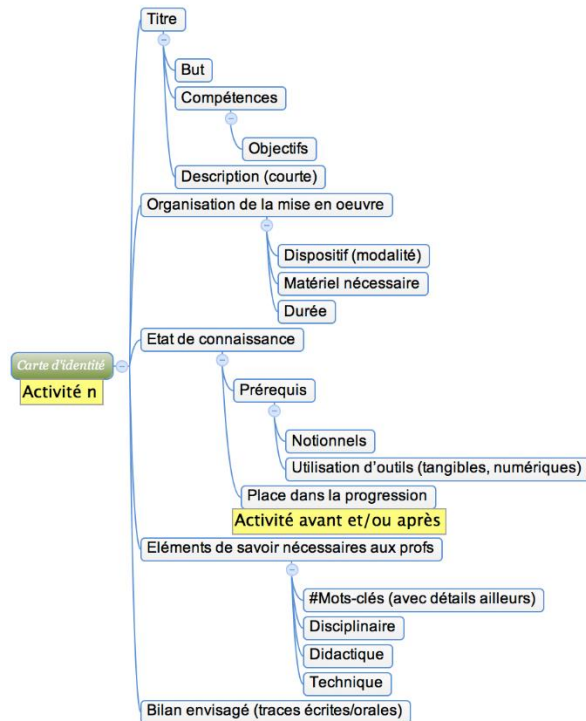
Carte d'identité
Activité n

Titre
But
Compétences
Objectifs
Description (courte)

Organisation de la mise en oeuvre
Dispositif (modalité)
Matériel nécessaire
Durée

Etat de connaissance
Prérequis
Notionnels
Utilisation d'outils (tangibles, numériques)
Place dans la progression
Activité avant et/ou après

Eléments de savoir nécessaires aux profs
#Mots-clés (avec détails ailleurs)
Disciplinaire
Didactique
Technique

Bilan envisagé (traces écrites/orales)